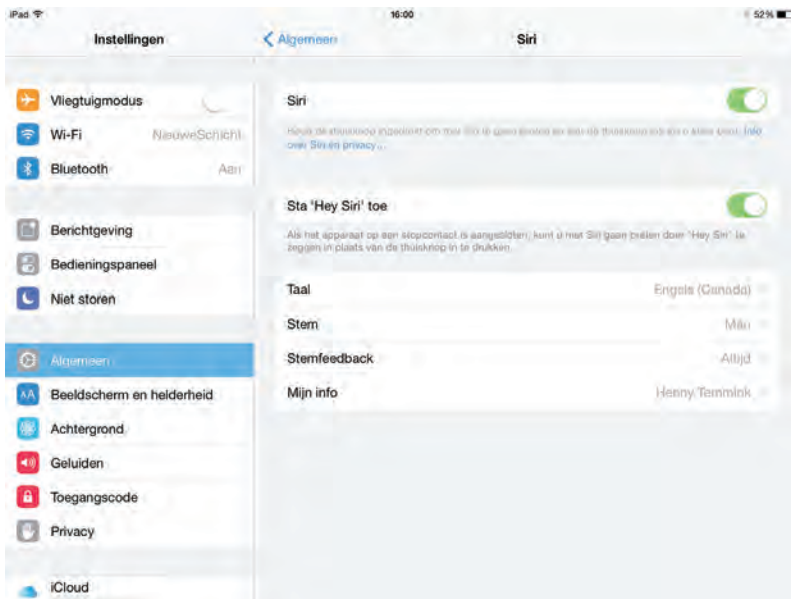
iPad
16:00
52%

Instellingen

Vliegtuigmodus
Wi-Fi NieuweSchicht
Bluetooth Aan

Berichtgeving
Bedieningspaneel
Niet storen

Algemeen
Beeldscherm en helderheid
Achtergrond
Geluiden
Toegangscode
Privacy

iCloud

< Algemeen
Siri

Siri

Houd de thuisknop ingedrukt om met Siri te gaan praten en laat de thuisknop los als u klaar bent. Info over Siri en privacy...

Sta 'Hey Siri' toe

Als het apparaat op een stopcontact is aangesloten, kunt u met Siri gaan praten door "Hey Siri" te zeggen in plaats van de thuisknop in te drukken.

Taal Engels (Canada)
Stem Man
Stemfeedback Altijd
Mijn info Henny Temmink